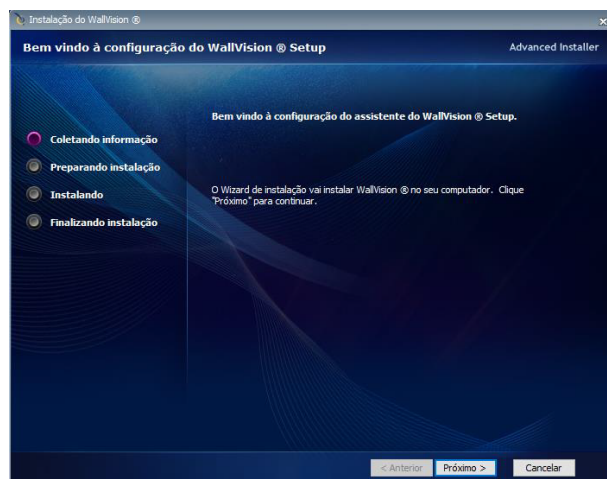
Instalação do WallVision ®

Bem vindo à configuração do WallVision ® Setup

Advanced Installer

Coletando informação

Preparando instalação

Instalando

Finalizando instalação

Bem vindo à configuração do assistente do WallVision ® Setup.

O Wizard de instalação vai instalar WallVision ® no seu computador. Clique "Próximo" para continuar.

< Anterior

Próximo >

Cancelar